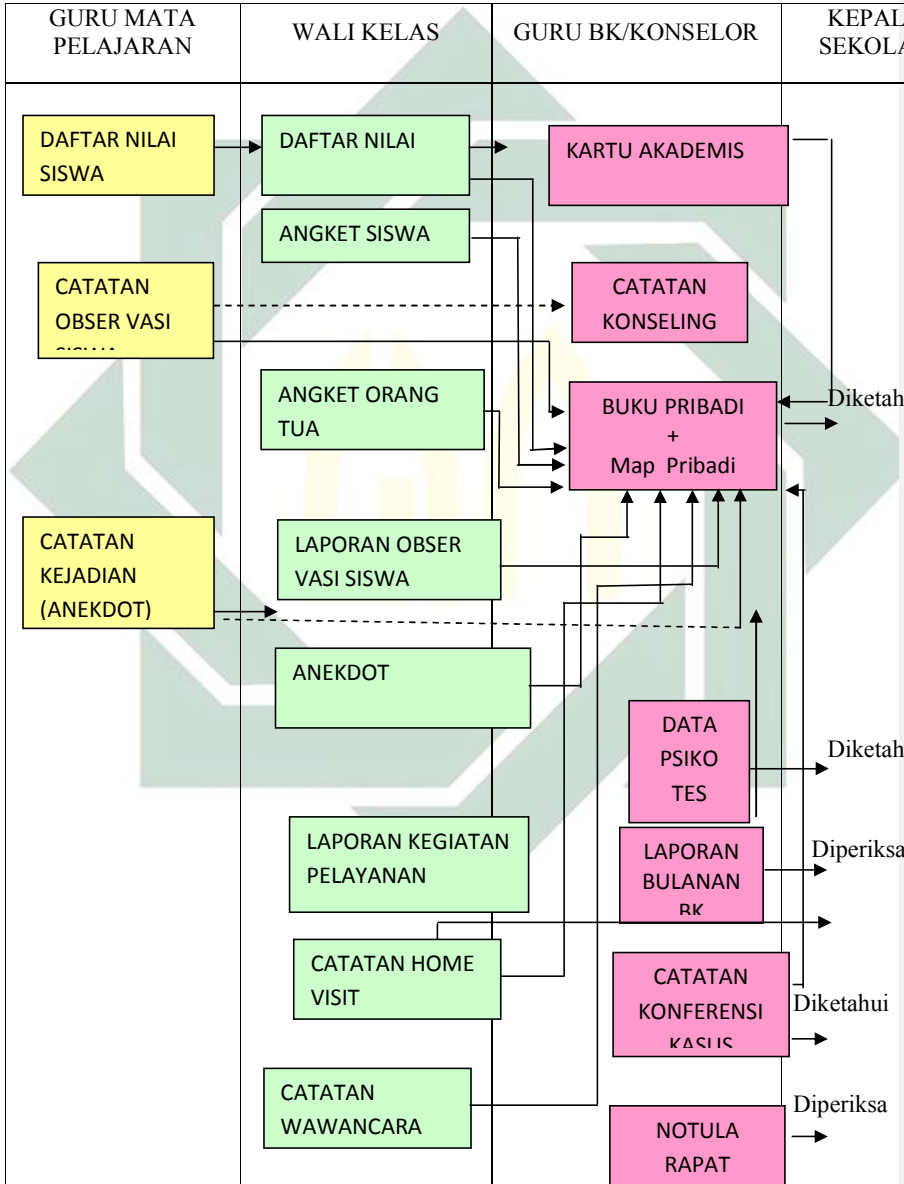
GURU MATA PELAJARAN

WALI KELAS

GURU BK/KONSELOR

KEPAL SEKOLA

DAFTAR NILAI SISWA

DAFTAR NILAI

KARTU AKADEMIS

ANGKET SISWA

CATATAN OBSER VASI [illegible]

CATATAN KONSELING

ANGKET ORANG TUA

BUKU PRIBADI + Map Pribadi

Diketah

CATATAN KEJADIAN (ANEKDOT)

LAPORAN OBSER VASI SISWA

ANEKDOT

DATA PSIKO TES

Diketah

LAPORAN KEGIATAN PELAYANAN

LAPORAN BULANAN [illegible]

Diperiksa

CATATAN HOME VISIT

CATATAN KONFERENSI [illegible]

Diketahui

CATATAN WAWANCARA

NOTULA RAPAT

Diperiksa